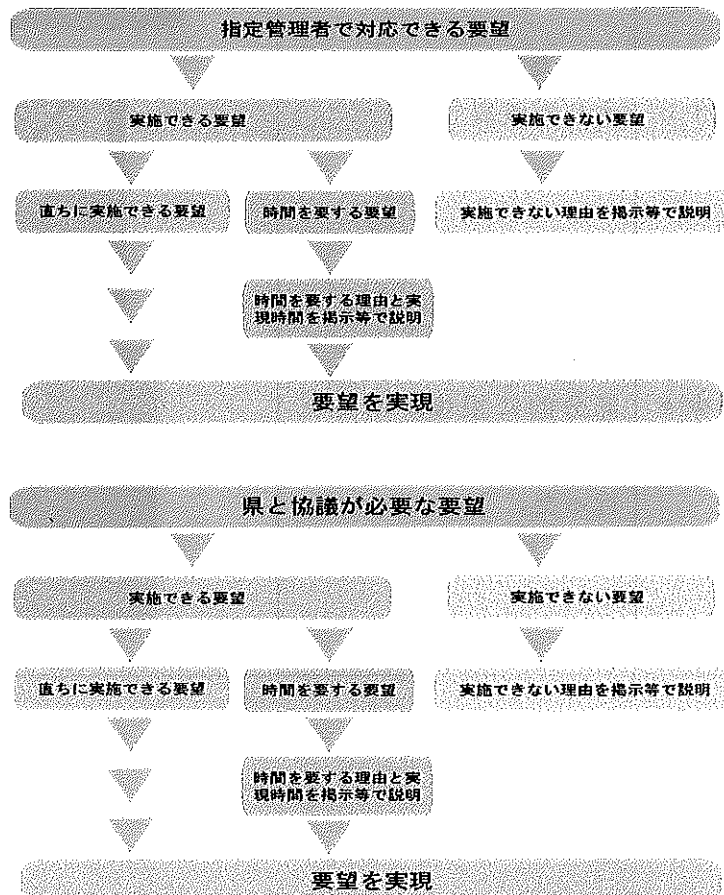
指定管理者で対応できる要望

実施できる要望

実施できない要望

直ちに実施できる要望

時間を要する要望

実施できない理由を掲示等で説明

時間を要する理由と実現時間を掲示等で説明

要望を実現

県と協議が必要な要望

実施できる要望

実施できない要望

直ちに実施できる要望

時間を要する要望

実施できない理由を掲示等で説明

時間を要する理由と実現時間を掲示等で説明

要望を実現